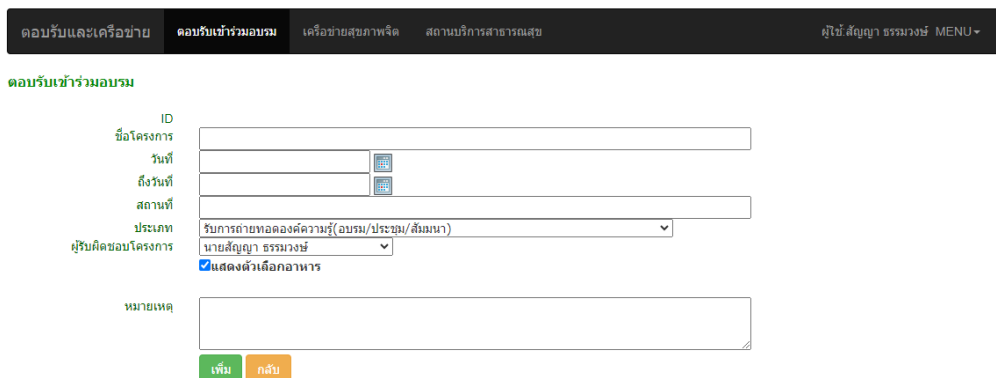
ตอบรับและเครือข่าย ตอบรับเข้าร่วมอบรม เครือข่ายสุขภาพจิต สถานบริการสาธารณสุข ผู้ใช้:สัญญา ธรรมวงษ์ MENU

ตอบรับเข้าร่วมอบรม

ID
ชื่อโครงการ
วันที่
ถึงวันที่
สถานที่
ประเภท รับการถ่ายทอดองค์ความรู้(อบรม/ประชุม/สัมมนา)
ผู้รับผิดชอบโครงการ นายสัญญา ธรรมวงษ์
แสดงตัวเลือกอาหาร

หมายเหตุ

เพิ่ม กลับ